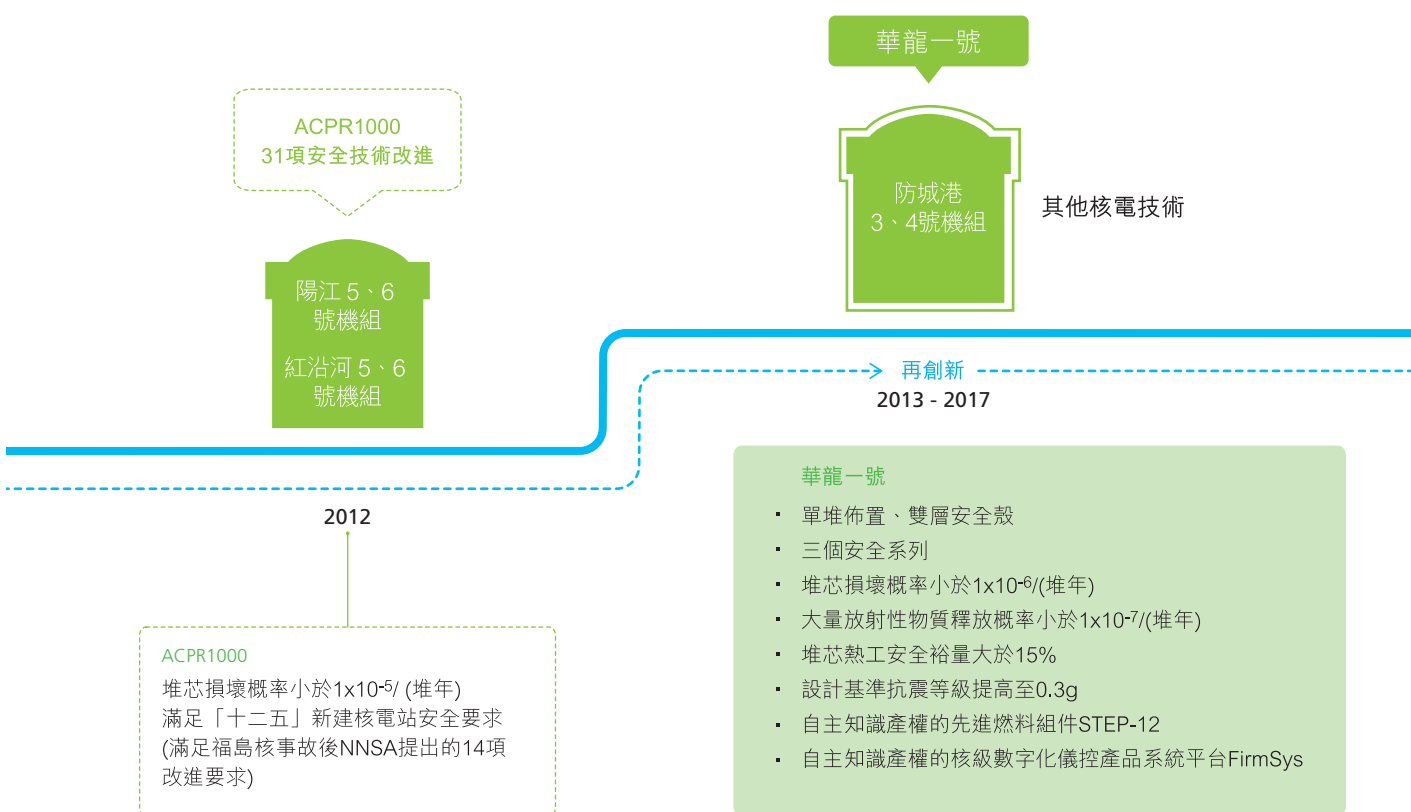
華龍一號

ACPR1000
31項安全技術改進

防城港
3、4號機組

其他核電技術

陽江 5、6
號機組

紅沿河 5、6
號機組

再創新
2013 - 2017

2012

華龍一號
▪ 單堆佈置、雙層安全殼
▪ 三個安全系列
▪ 堆芯損壞概率小於1x10$^{-6}$/(堆年)
▪ 大量放射性物質釋放概率小於1x10$^{-7}$/(堆年)
▪ 堆芯熱工安全裕量大於15%
▪ 設計基準抗震等級提高至0.3g
▪ 自主知識產權的先進燃料組件STEP-12
▪ 自主知識產權的核級數字化儀控產品系統平台FirmSys

ACPR1000
堆芯損壞概率小於1x10$^{-5}$/ (堆年)
滿足「十二五」新建核電站安全要求
(滿足福島核事故後NNSA提出的14項改進要求)